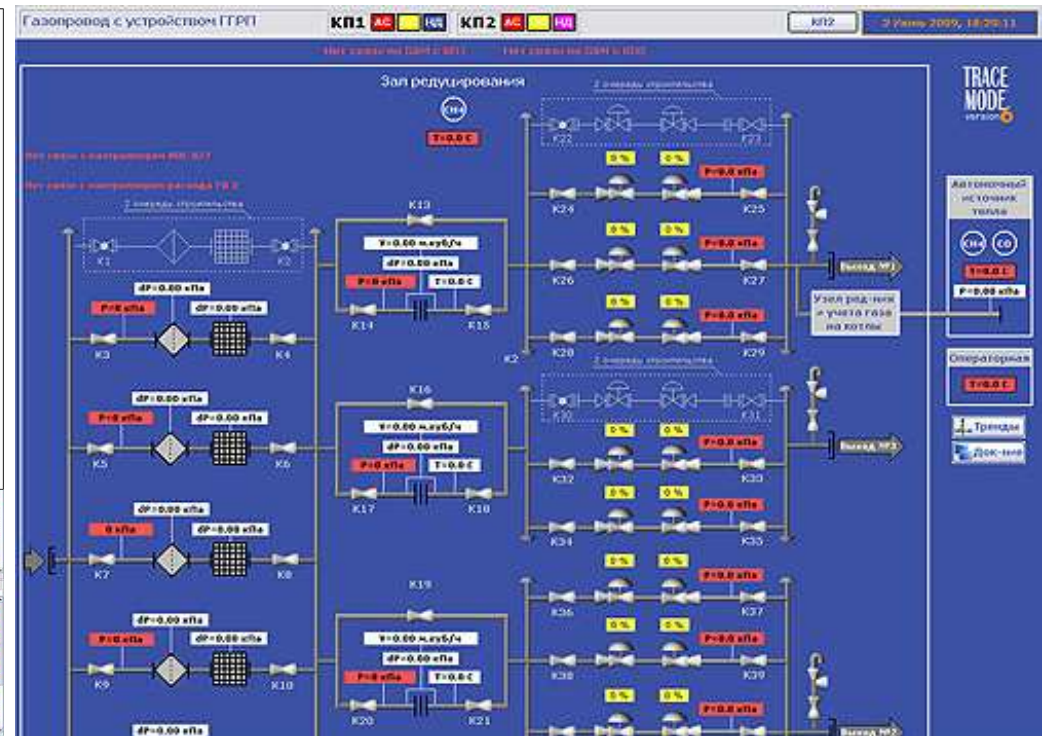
Газопровод с устройством ГГРП

КП1 АС НД КП2 АС НД

КП2

2 Июнь 2009, 18:20:11

Нет связи по GSM с КП1 Нет связи по GSM с КП2

Зал редуцирования

CH4

T=0.0 C

Нет связи с контроллером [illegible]

Нет связи с контроллером расхода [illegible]

2 очередь строительства

K1 K2

dP=0.00 кПа

P=0 кПа dP=0.00 кПа

K3 K4

K13

V=0.00 м.куб/ч

dP=0.00 кПа

P=0 кПа T=0.0 C

K14 K15

2 очередь строительства

K22 K23

0 % 0 % P=0.0 кПа

K24 K25

0 % 0 % P=0.0 кПа

K26 K27

Выход №1

0 % 0 % P=0.0 кПа

K28 K29

K2

Узел ред-ния и учета газа на котлы

TRACE MODE version 6

Автономный источник тепла

CH4 CO

T=0.0 C

P=0.00 кПа

Операторная

T=0.0 C

Тренды

Док-ние

dP=0.00 кПа

P=0 кПа dP=0.00 кПа

K5 K6

K16

V=0.00 м.куб/ч

dP=0.00 кПа

P=0 кПа T=0.0 C

K17 K18

2 очередь строительства

K30 K31

0 % 0 % P=0.0 кПа

K32 K33

Выход №2

0 % 0 % P=0.0 кПа

K34 K35

dP=0.00 кПа

0 кПа dP=0.00 кПа

K7 K8

K19

0 % 0 % P=0.0 кПа

K36 K37

dP=0.00 кПа

P=0 кПа dP=0.00 кПа

K9 K10

V=0.00 м.куб/ч

dP=0.00 кПа

P=0 кПа T=0.0 C

K20 K21

0 % 0 % P=0.0 кПа

K38 K39

0 % 0 % P=0.0 кПа

Выход №3

dP=0.00 кПа